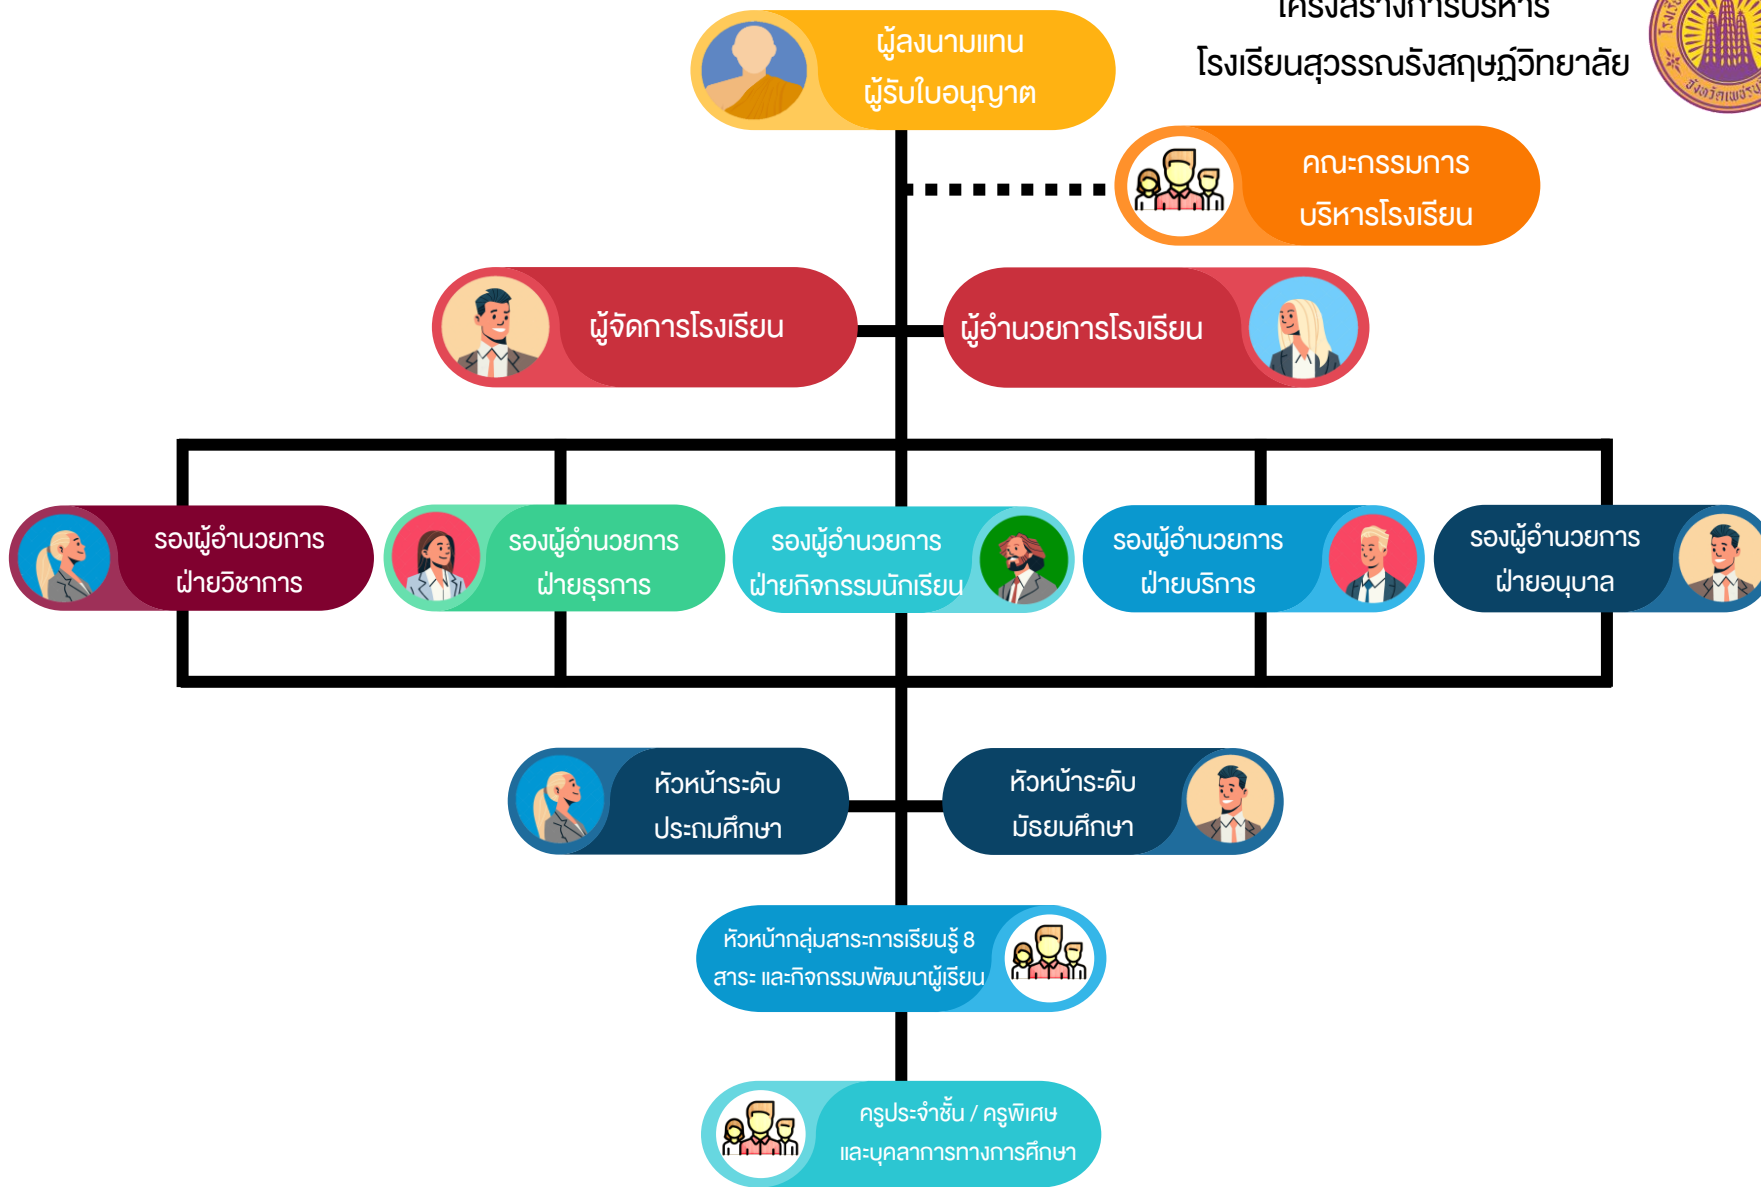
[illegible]
โรงเรียนสุวรรณรังสฤษฎ์วิทยาลัย

ผู้ลงนามแทน
ผู้รับใบอนุญาต

คณะกรรมการ
บริหารโรงเรียน

ผู้จัดการโรงเรียน

ผู้อำนวยการโรงเรียน

รองผู้อำนวยการ
ฝ่ายวิชาการ

รองผู้อำนวยการ
ฝ่ายธุรการ

รองผู้อำนวยการ
ฝ่ายกิจกรรมนักเรียน

รองผู้อำนวยการ
ฝ่ายบริการ

รองผู้อำนวยการ
ฝ่ายอนุบาล

หัวหน้าระดับ
ประถมศึกษา

หัวหน้าระดับ
มัธยมศึกษา

หัวหน้ากลุ่มสาระการเรียนรู้ 8
สาระ และกิจกรรมพัฒนาผู้เรียน

ครูประจำชั้น / ครูพิเศษ
และบุคลากรทางการศึกษา